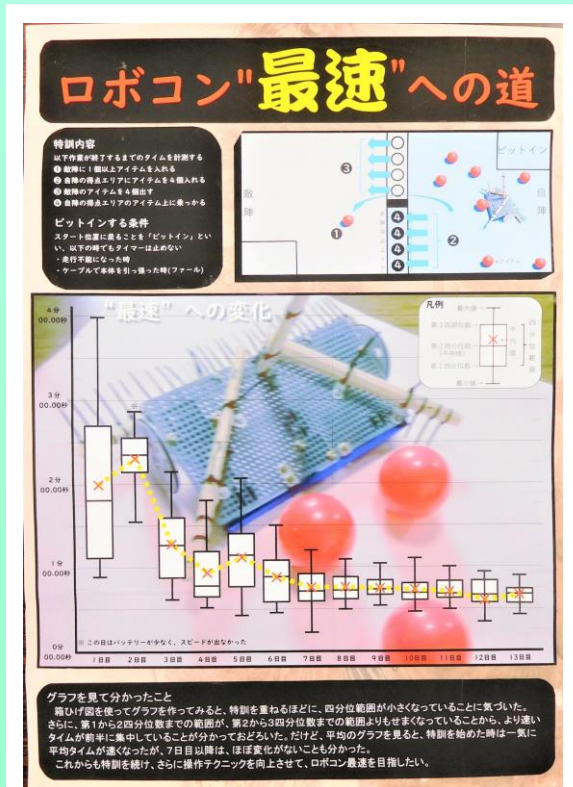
ロボコン"最速"への道

特訓内容
以下作業が終了するまでのタイムを計測する
❶ 敵陣に1個以上アイテムを入れる
❷ 自陣の得点エリアにアイテムを4個入れる
❸ 敵陣のアイテムを4個出す
❹ 自陣の得点エリアのアイテム上に乗っかる

ピットインする条件
スタート位置に戻ることを「ピットイン」といい、以下の時でもタイマーは止めない
・走行不能になった時
・ケーブルで本体を引っ張った時(ファール)

ピットイン
敵陣
自陣
❶ ❷ ❸ ❹

"最速"への変化

凡例
最大値
第3四分位数
第2四分位数(中央値)
第1四分位数
最小値
平均値
四分位範囲

3分00.00秒
2分00.00秒
1分00.00秒
0分00.00秒

※この日はバッテリーが少なく、スピードが出なかった

1日目 2日目 3日目 4日目 5日目 6日目 7日目 8日目 9日目 10日目 11日目 12日目 13日目

グラフを見て分かったこと
箱ひげ図を使ってグラフを作ってみると、特訓を重ねるほどに、四分位範囲が小さくなっていることに気づいた。さらに、第1から2四分位数までの範囲が、第2から3四分位数までの範囲よりもせまくなっていることから、より速いタイムが前半に集中していることが分かっておどろいた。だけど、平均のグラフを見ると、特訓を始めた時は一気に平均タイムが速くなったが、7日目以降は、ほぼ変化がないことも分かった。
これからも特訓を続け、さらに操作テクニックを向上させて、ロボコン最速を目指したい。